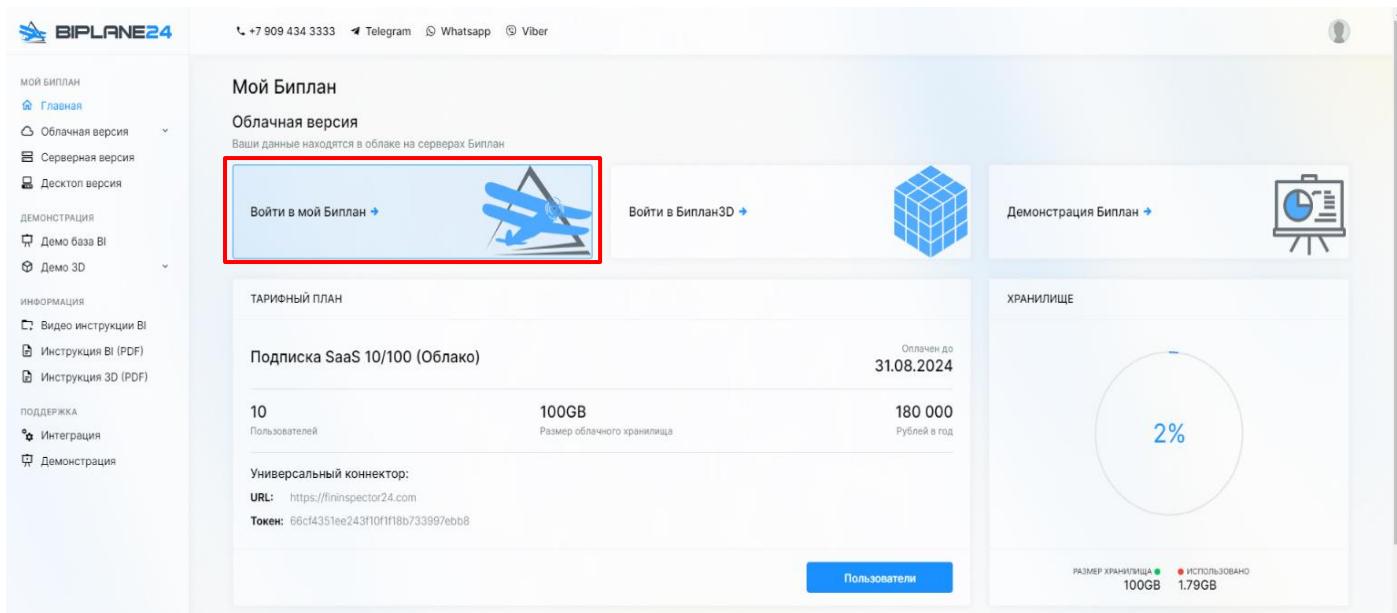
BIPLANE24

+7 909 434 3333 Telegram Whatsapp Viber

МОЙ БИПЛАН
Главная
Облачная версия
Серверная версия
Десктоп версия

ДЕМОНСТРАЦИЯ
Демо база BI
Демо 3D

ИНФОРМАЦИЯ
Видео инструкции BI
Инструкция BI (PDF)
Инструкция 3D (PDF)

ПОДДЕРЖКА
Интеграция
Демонстрация

Мой Биплан

Облачная версия
Ваши данные находятся в облаке на серверах Биплан

Войти в мой Биплан →

Войти в Биплан3D →

Демонстрация Биплан →

ТАРИФНЫЙ ПЛАН

Подписка SaaS 10/100 (Облако)

Оплачен до
31.08.2024

| 10 | 100GB | 180 000 |
|---|---|---|
| Пользователей | Размер облачного хранилища | Рублей в год |

Универсальный коннектор:
URL: https://fininspector24.com
Токен: 66cf4351ee243f10f1f18b733997ebb8

Пользователи

ХРАНИЛИЩЕ

2%

РАЗМЕР ХРАНИЛИЩА 100GB
ИСПОЛЬЗОВАНО 1.79GB